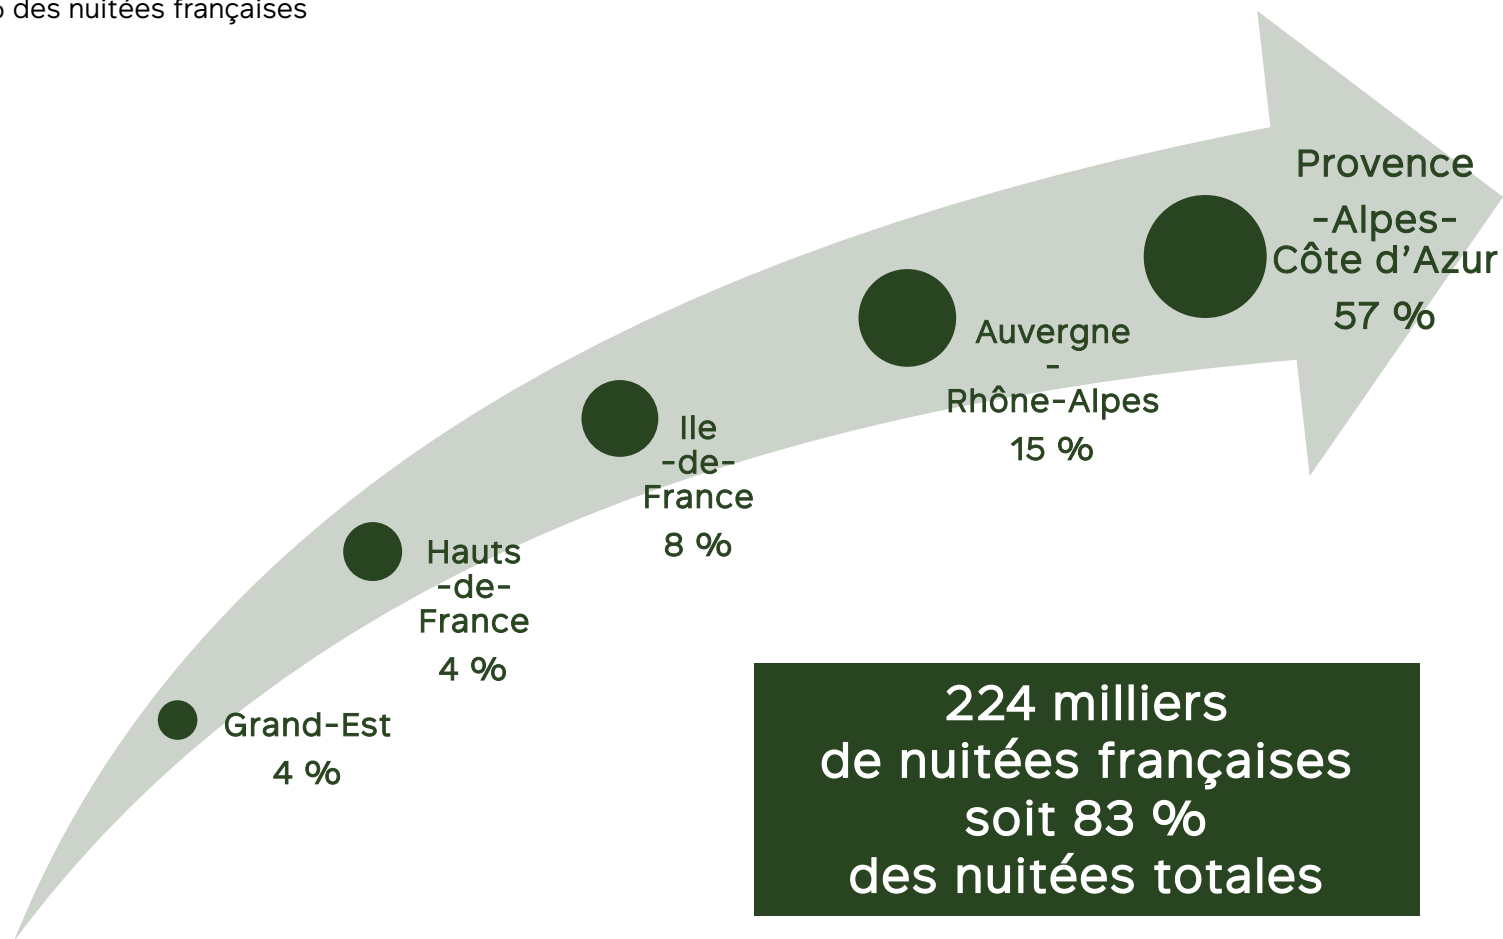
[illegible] des nuitées françaises

Provence -Alpes- Côte d’Azur 57 %

Auvergne - Rhône-Alpes 15 %

Ile -de- France 8 %

Hauts -de- France 4 %

Grand-Est 4 %

224 milliers de nuitées françaises soit 83 % des nuitées totales